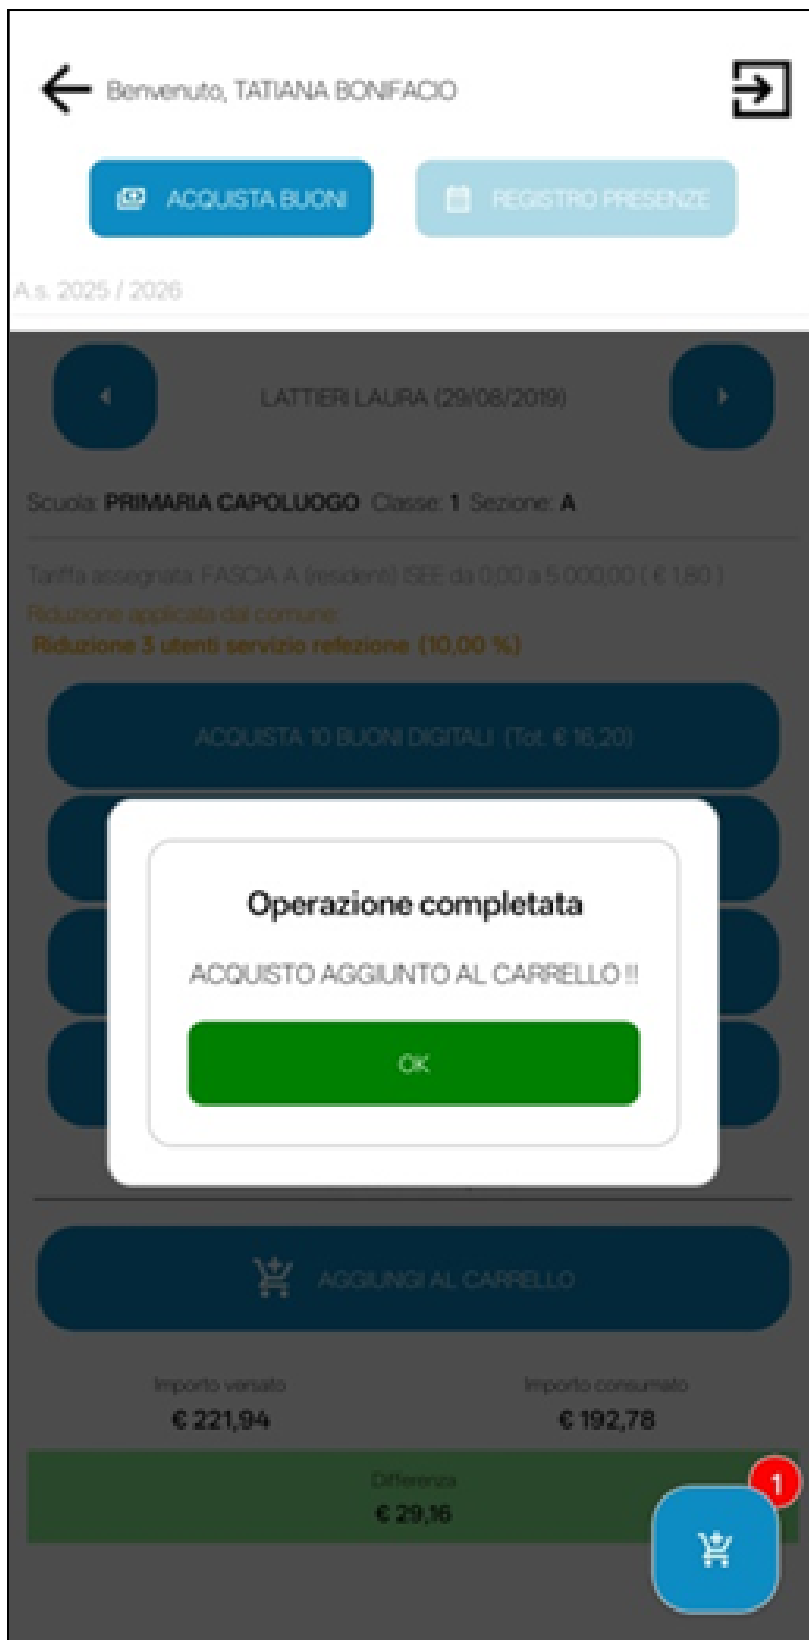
Benvenuto, TATIANA BONIFACIO

ACQUISTA BUONI

REGISTRO PRESENZE

A.s. 2025 / 2026

LATTIERI LAURA (29/08/2019)

Scuola: PRIMARIA CAPOLUOGO Classe: 1 Sezione: A

Tariffa assegnata: FASCIA A (residenti) ISEE da 0,00 a 5.000,00 ( € 1,80 )

Riduzione applicata dal comune:

Riduzione 3 utenti servizio refezione (10,00 %)

ACQUISTA 10 BUONI DIGITALI (Tot. € 16,20)

Operazione completata

ACQUISTO AGGIUNTO AL CARRELLO !!

OK

AGGIUNGI AL CARRELLO

Importo versato
€ 221,94

Importo consumato
€ 192,78

Differenza
€ 29,16

1